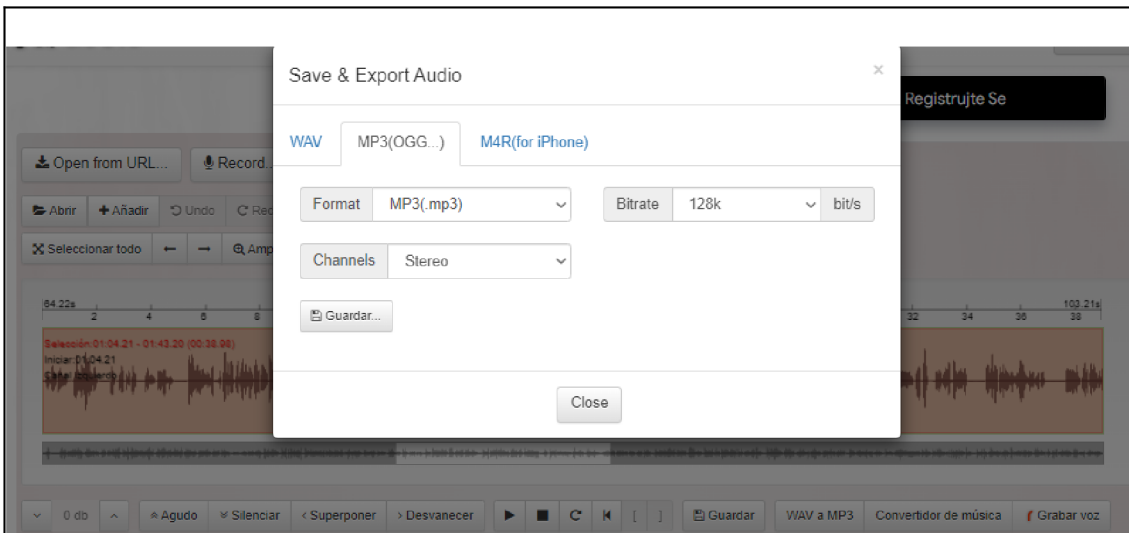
Save & Export Audio

×

WAV | MP3(OGG...) | M4R(for iPhone)

Format | MP3(.mp3)

Bitrate | 128k | bit/s

Channels | Stereo

Guardar...

Close

Registrujte Se

Open from URL...

Record...

Abrir

Añadir

Undo

Re

Seleccionar todo

Amp

64.22s

2

4

6

8

32

34

36

103.21s

38

Selección: 01:04.21 - 01:43.20 (00:38.98)

Iniciar: 01:04.21

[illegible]

0 db

Agudo

Silenciar

Superponer

Desvanecer

Guardar

WAV a MP3

Convertidor de música

Grabar voz